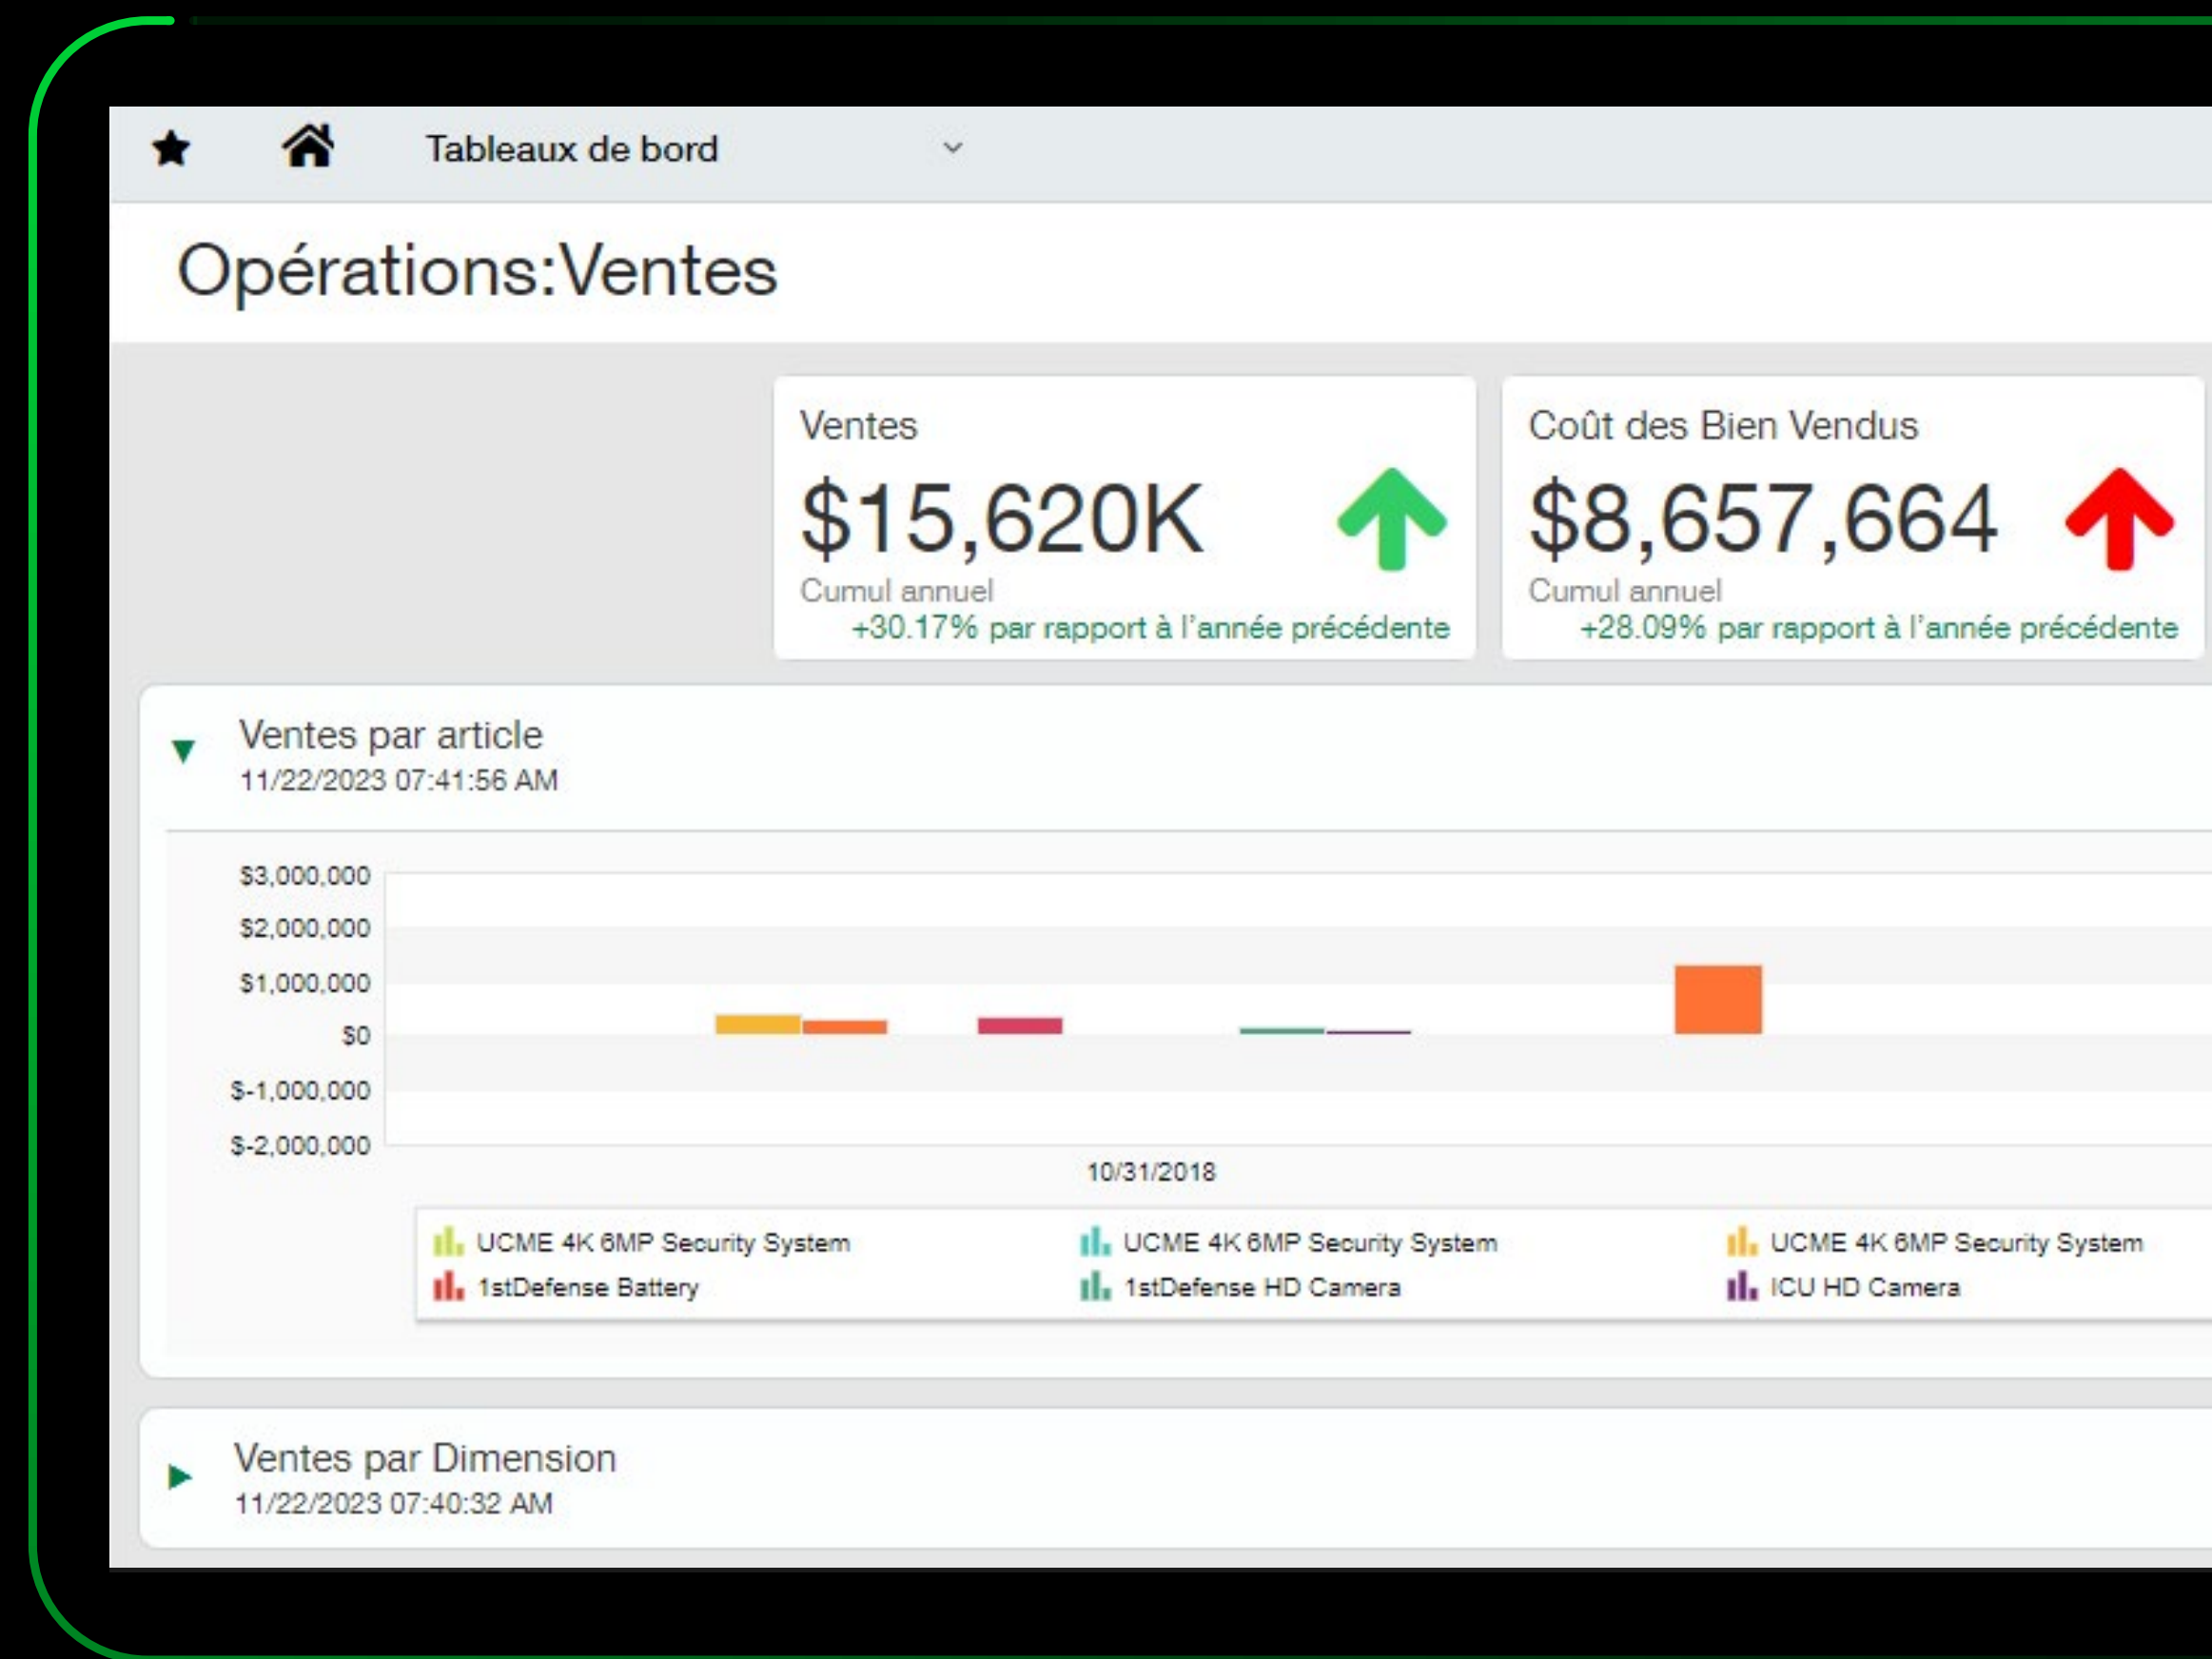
Tableaux de bord

Opérations:Ventes

Ventes
$15,620K
Cumul annuel
+30.17% par rapport à l'année précédente

Coût des Bien Vendus
$8,657,664
Cumul annuel
+28.09% par rapport à l'année précédente

Ventes par article
11/22/2023 07:41:56 AM

$3,000,000
$2,000,000
$1,000,000
$0
$-1,000,000
$-2,000,000

10/31/2018

UCME 4K 6MP Security System
UCME 4K 6MP Security System
UCME 4K 6MP Security System
1stDefense Battery
1stDefense HD Camera
ICU HD Camera

Ventes par Dimension
11/22/2023 07:40:32 AM